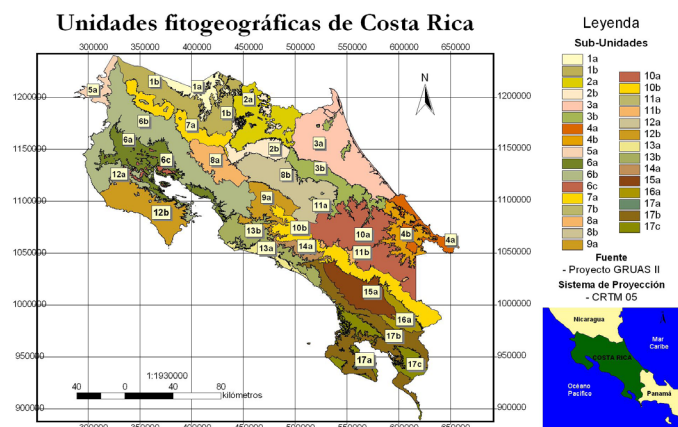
Unidades fitogeográficas de Costa Rica

Leyenda

Sub-Unidades

| | |
|---|---|
| 1a | 10a |
| 1b | 10b |
| 2a | 11a |
| 2b | 11b |
| 3a | 12a |
| 3b | 12b |
| 4a | 13a |
| 4b | 13b |
| 5a | 14a |
| 6a | 15a |
| 6b | 16a |
| 6c | 17a |
| 7a | 17b |
| 7b | 17c |
| 8a | |
| 8b | |
| 9a | |

Fuente
- Proyecto GRUAS II

Sistema de Proyección
- CRTM 05

300000 350000 400000 450000 500000 550000 600000 650000

1200000 1150000 1100000 1050000 1000000 950000 900000

N

5a 1b 1a 2a 1b 7a 6b 6a 6c 8a 2b 3a 12a 3b 8b 9a 11a 12b 10b 10a 4b 4a 13b 13a 14a 11b 15a 16a 17b 17a 17c

1:1930000

40 0 40 80 kilómetros

Nicaragua
Mar Caribe
COSTA RICA
Océano Pacífico
Panamá